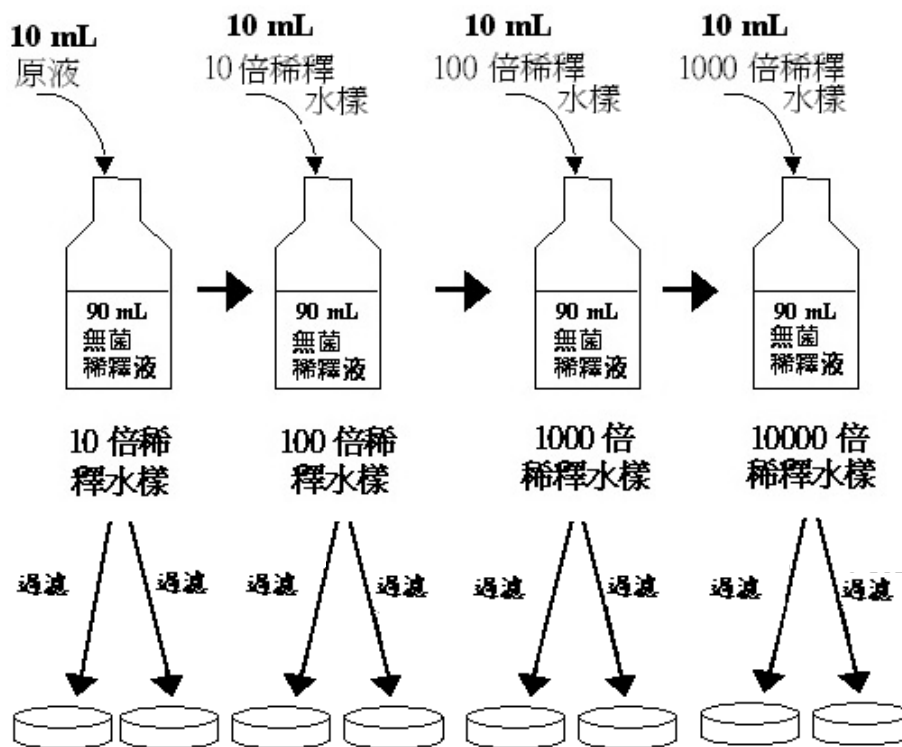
10 mL
原液

10 mL
10 倍稀釋
水樣

10 mL
100 倍稀釋
水樣

10 mL
1000 倍稀釋
水樣

90 mL
無菌
稀釋液

90 mL
無菌
稀釋液

90 mL
無菌
稀釋液

90 mL
無菌
稀釋液

10 倍稀釋水樣

100 倍稀釋水樣

1000 倍稀釋水樣

10000 倍稀釋水樣

過濾 過濾 過濾 過濾 過濾 過濾 過濾 過濾